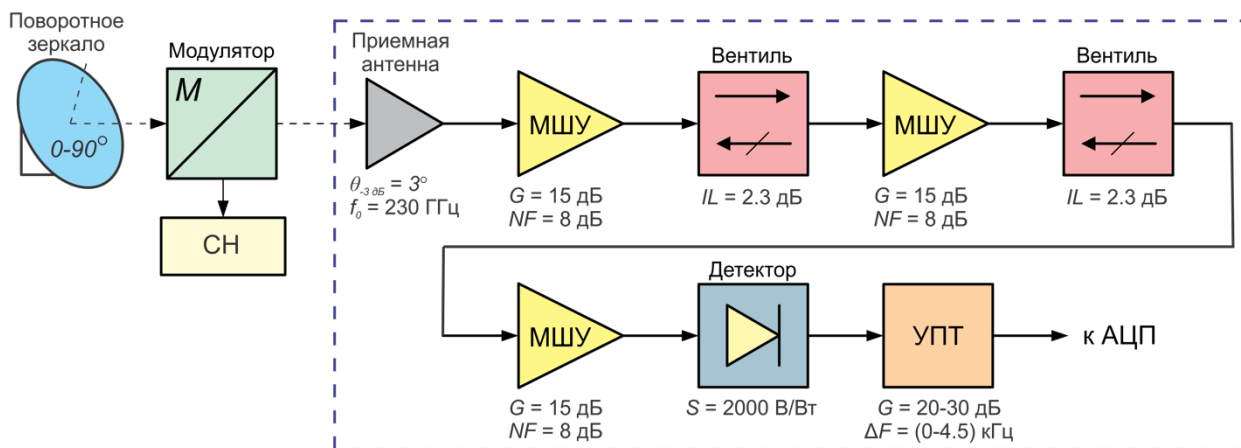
Поворотное зеркало

$0\text{-}90^\circ$

Модулятор

$M$

СН

Приемная антенна

$\theta_{-3\,дБ} = 3^\circ$
$f_0$ = 230 ГГц

МШУ

$G$ = 15 дБ
$NF$ = 8 дБ

Вентиль

$IL$ = 2.3 дБ

МШУ

$G$ = 15 дБ
$NF$ = 8 дБ

Вентиль

$IL$ = 2.3 дБ

МШУ

$G$ = 15 дБ
$NF$ = 8 дБ

Детектор

$S$ = 2000 В/Вт

УПТ

$G$ = 20-30 дБ
$\Delta F$ = (0-4.5) кГц

к АЦП